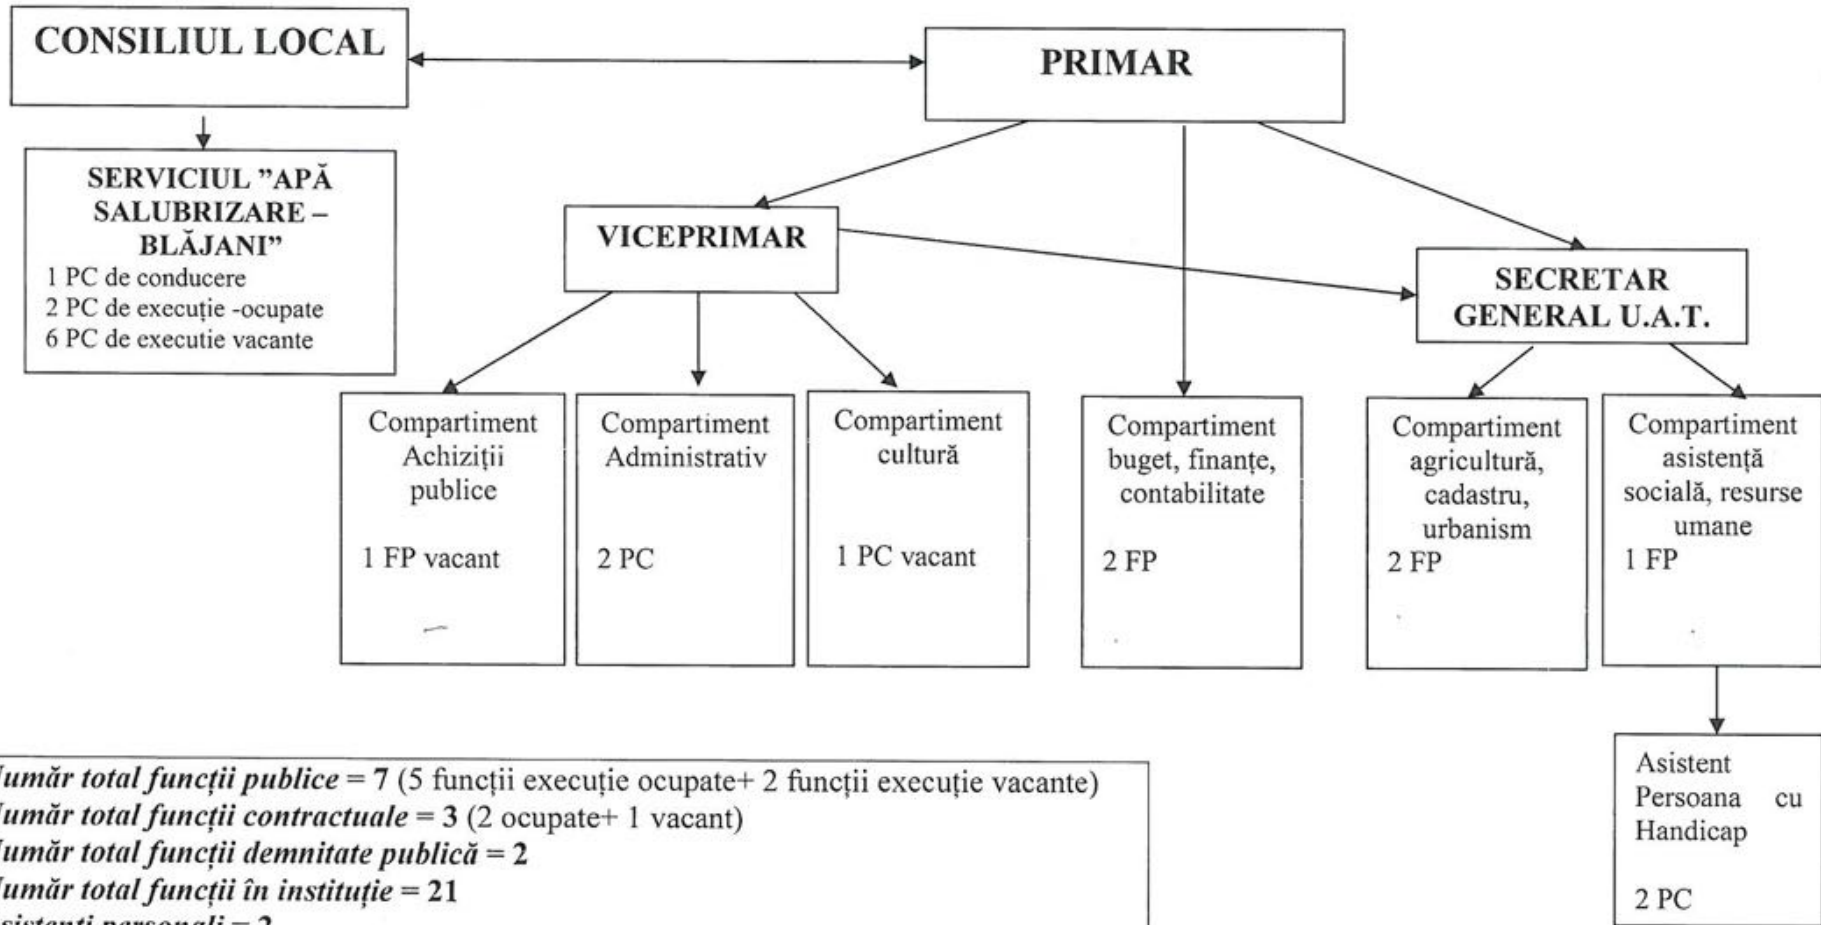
CONSILIUL LOCAL

PRIMAR

SERVICIUL ”APĂ SALUBRIZARE – BLĂJANI”
1 PC de conducere
2 PC de execuție -ocupate
6 PC de executie vacante

VICEPRIMAR

SECRETAR GENERAL U.A.T.

Compartiment Achiziții publice
1 FP vacant

Compartiment Administrativ
2 PC

Compartiment cultură
1 PC vacant

Compartiment buget, finanțe, contabilitate
2 FP

Compartiment agricultură, cadastru, urbanism
2 FP

Compartiment asistență socială, resurse umane
1 FP

Asistent Persoana cu Handicap
2 PC

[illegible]umăr total funcții publice = 7 (5 funcții execuție ocupate+ 2 funcții execuție vacante)
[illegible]umăr total funcții contractuale = 3 (2 ocupate+ 1 vacant)
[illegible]umăr total funcții demnitate publică = 2
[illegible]umăr total funcții în instituție = 21
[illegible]sistenti personali = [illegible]